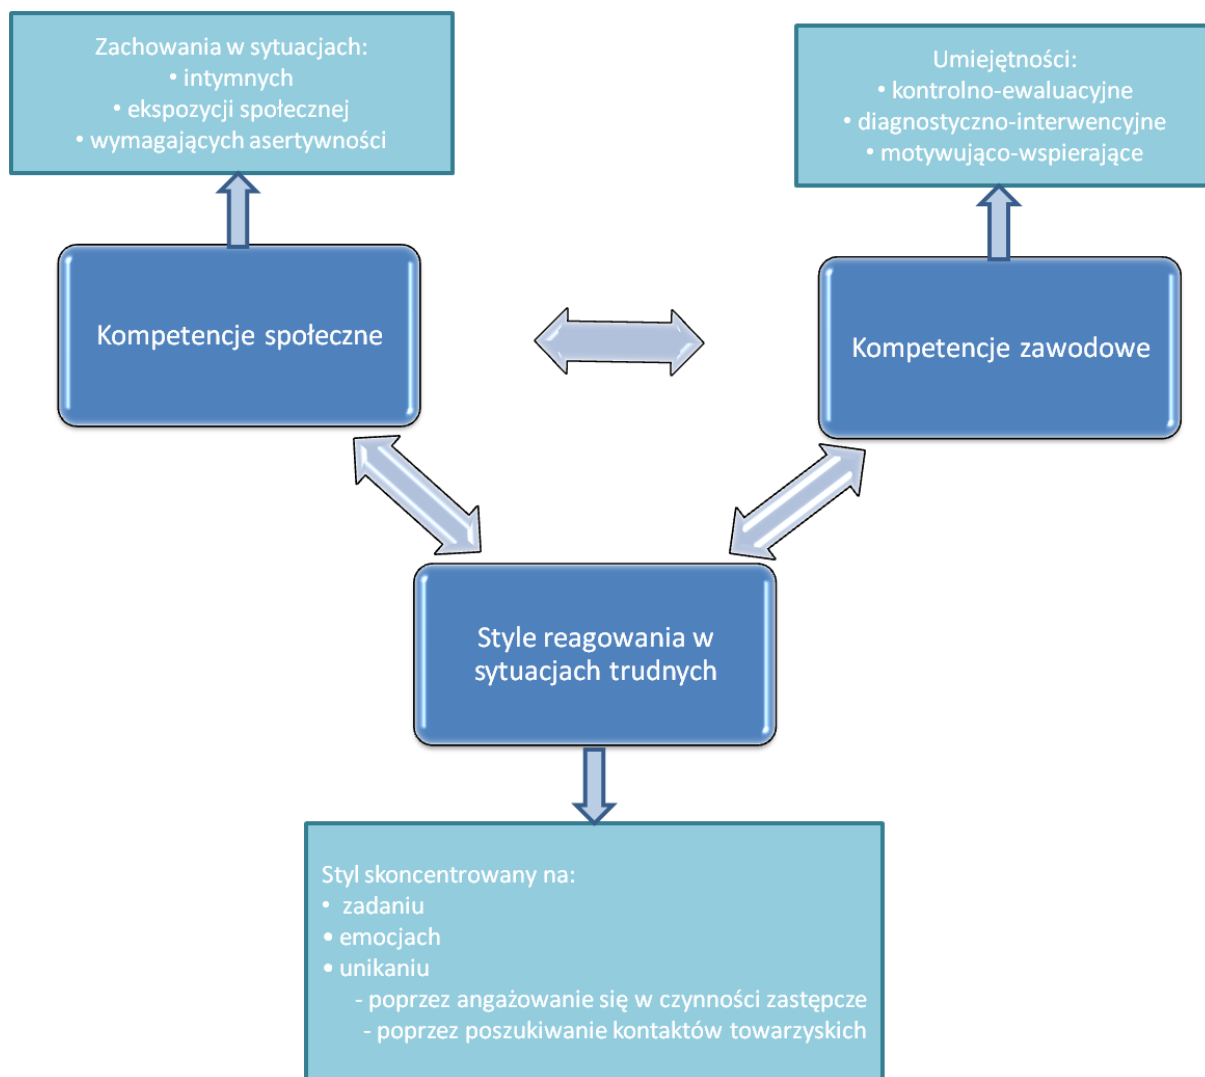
Zachowania w sytuacjach:
• intymnych
• ekspozycji społecznej
• wymagających asertywności

Umiejętności:
• kontrolno-ewaluacyjne
• diagnostyczno-interwencyjne
• motywująco-wspierające

Kompetencje społeczne

Kompetencje zawodowe

Style reagowania w sytuacjach trudnych

Styl skoncentrowany na:
• zadaniu
• emocjach
• unikaniu
- poprzez angażowanie się w czynności zastępcze
- poprzez poszukiwanie kontaktów towarzyskich